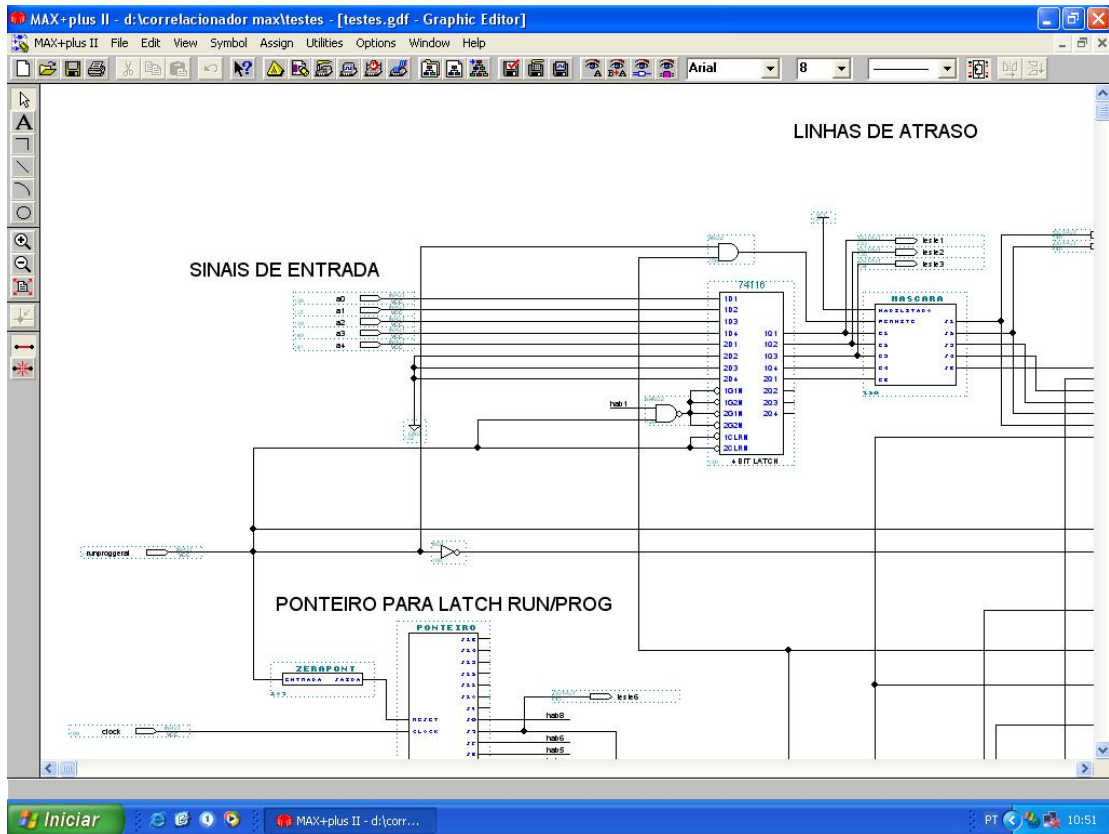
MAX+plus II - d:\correlacionador max\testes - [testes.gdf - Graphic Editor]

MAX+plus II File Edit View Symbol Assign Utilities Options Window Help

Arial 8

LINHAS DE ATRASO

SINAIS DE ENTRADA

a0
a1
a2
a3
a4

74116

1D1
1D2
1D3
1D4
2D1
2D2
2D3
2D4
1G1N
1G2N
2G1N
2G2N
1CLRN
2CLRN

1Q1
1Q2
1Q3
1Q4
2Q1
2Q2
2Q3
2Q4

4 BIT LATCH

hab1

teste1
teste2
teste3

MASCARA

runproggeral

PONTEIRO PARA LATCH RUN/PROG

PONTEIRO

ZERAPONT
ENTRADA SAIDA

RESET
CLOCK

clock

teste6
hab8
hab6
hab5

Iniciar

MAX+plus II - d:\corr...

PT 10:51